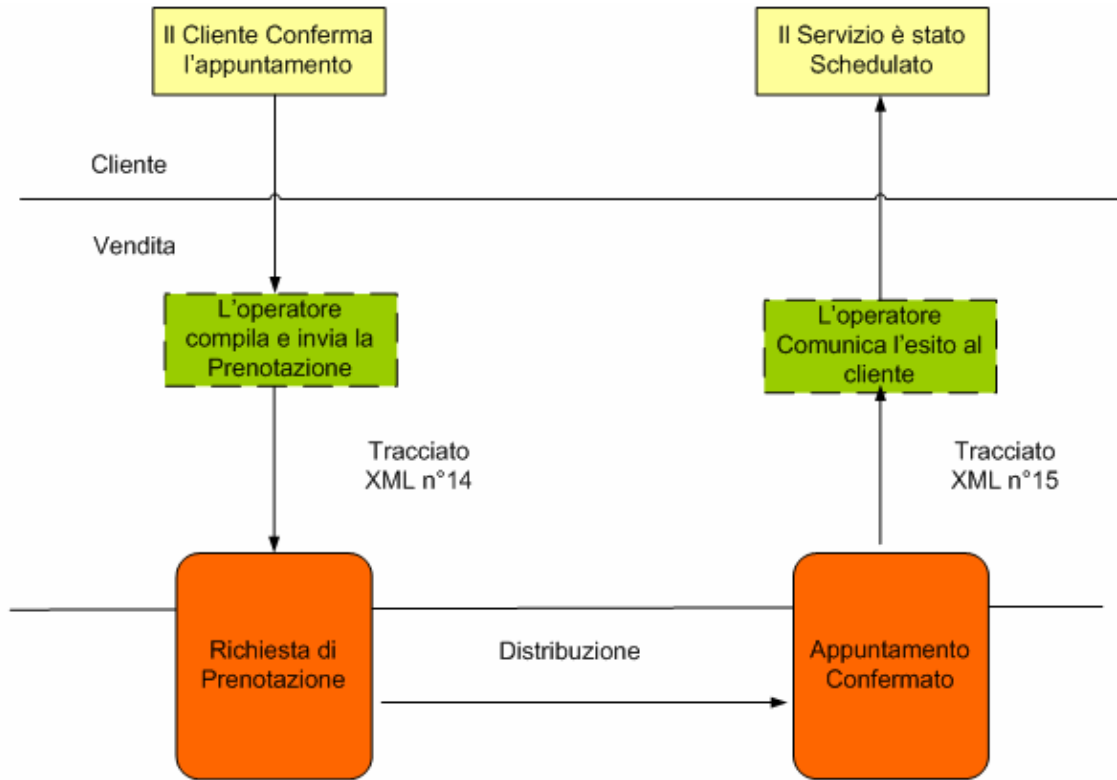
Il Cliente Conferma l'appuntamento

Il Servizio è stato Schedulato

Cliente

Vendita

L'operatore compila e invia la Prenotazione

L'operatore Comunica l'esito al cliente

Tracciato XML n°14

Tracciato XML n°15

Richiesta di Prenotazione

Distribuzione

Appuntamento Confermato